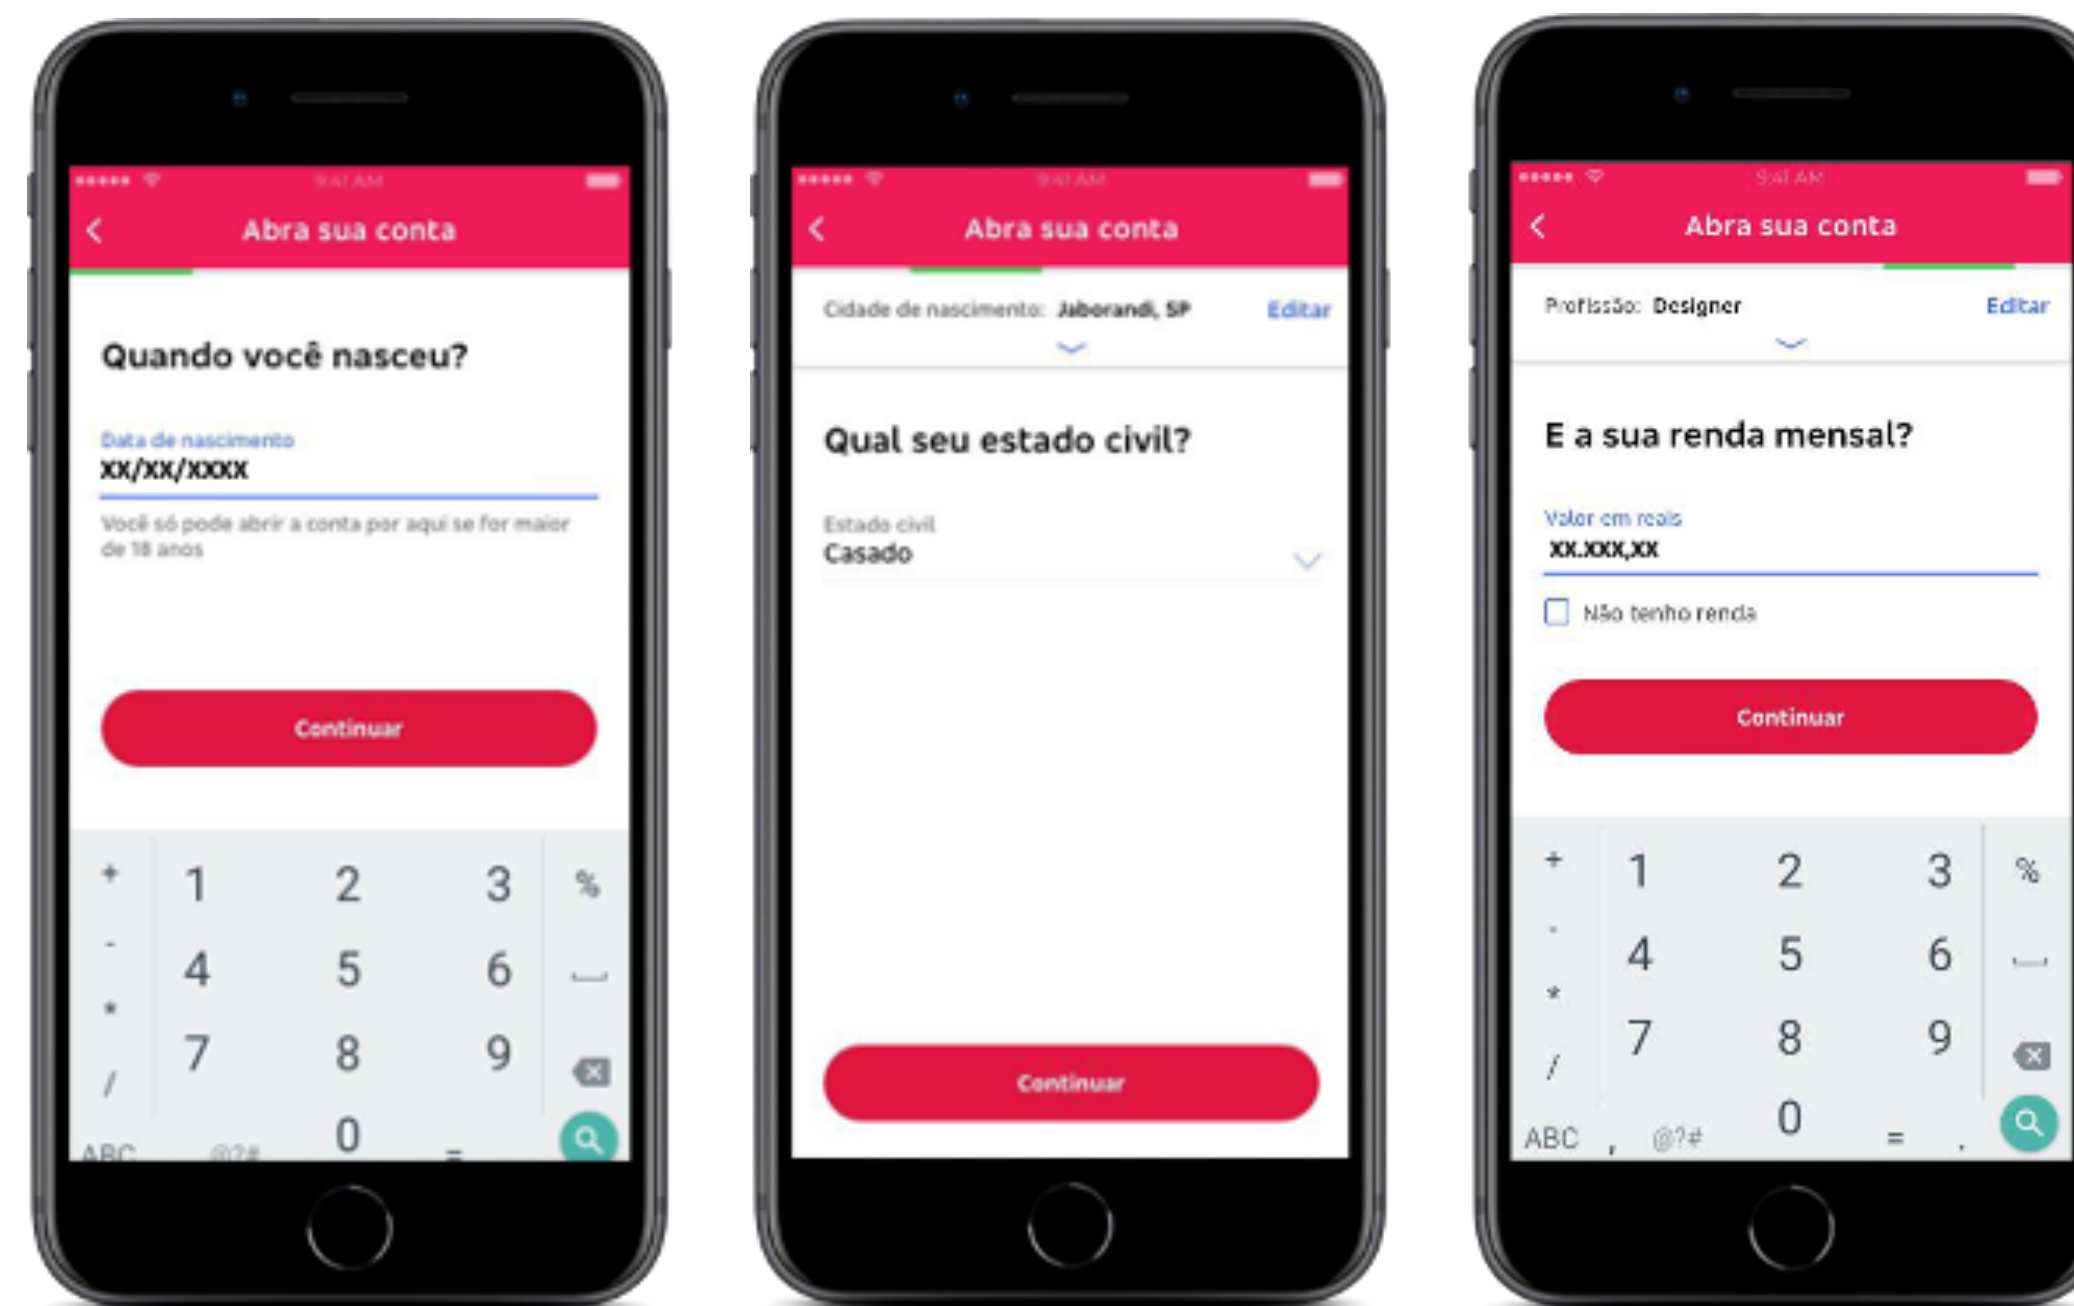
9:41 AM

Abra sua conta

Quando você nasceu?

Data de nascimento
XX/XX/XXXX

Você só pode abrir a conta por aqui se for maior de 18 anos

Continuar

+ 1 2 3 %
- 4 5 6
* 7 8 9
/ 0
ABC @?# =

9:41 AM

Abra sua conta

Cidade de nascimento: Jaborandi, SP Editar

Qual seu estado civil?

Estado civil
Casado

Continuar

9:41 AM

Abra sua conta

Profissão: Designer Editar

E a sua renda mensal?

Valor em reais
XX.XXX,XX

Não tenho renda

Continuar

+ 1 2 3 %
- 4 5 6
* 7 8 9
/ 0
ABC , @?# = .